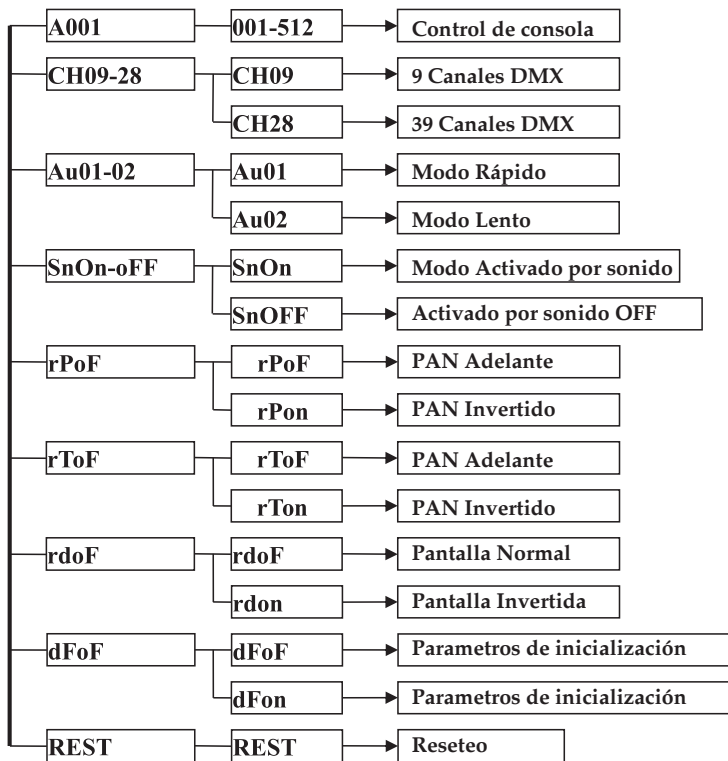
A001
001-512
Control de consola

CH09-28
CH09
9 Canales DMX
CH28
39 Canales DMX

Au01-02
Au01
Modo Rápido
Au02
Modo Lento

SnOn-oFF
SnOn
Modo Activado por sonido
SnOFF
Activado por sonido OFF

rPoF
rPoF
PAN Adelante
rPon
PAN Invertido

rToF
rToF
PAN Adelante
rTon
PAN Invertido

rdoF
rdoF
Pantalla Normal
rdon
Pantalla Invertida

dFoF
dFoF
Parametros de inicialización
dFon
Parametros de inicialización

REST
REST
Reseteo